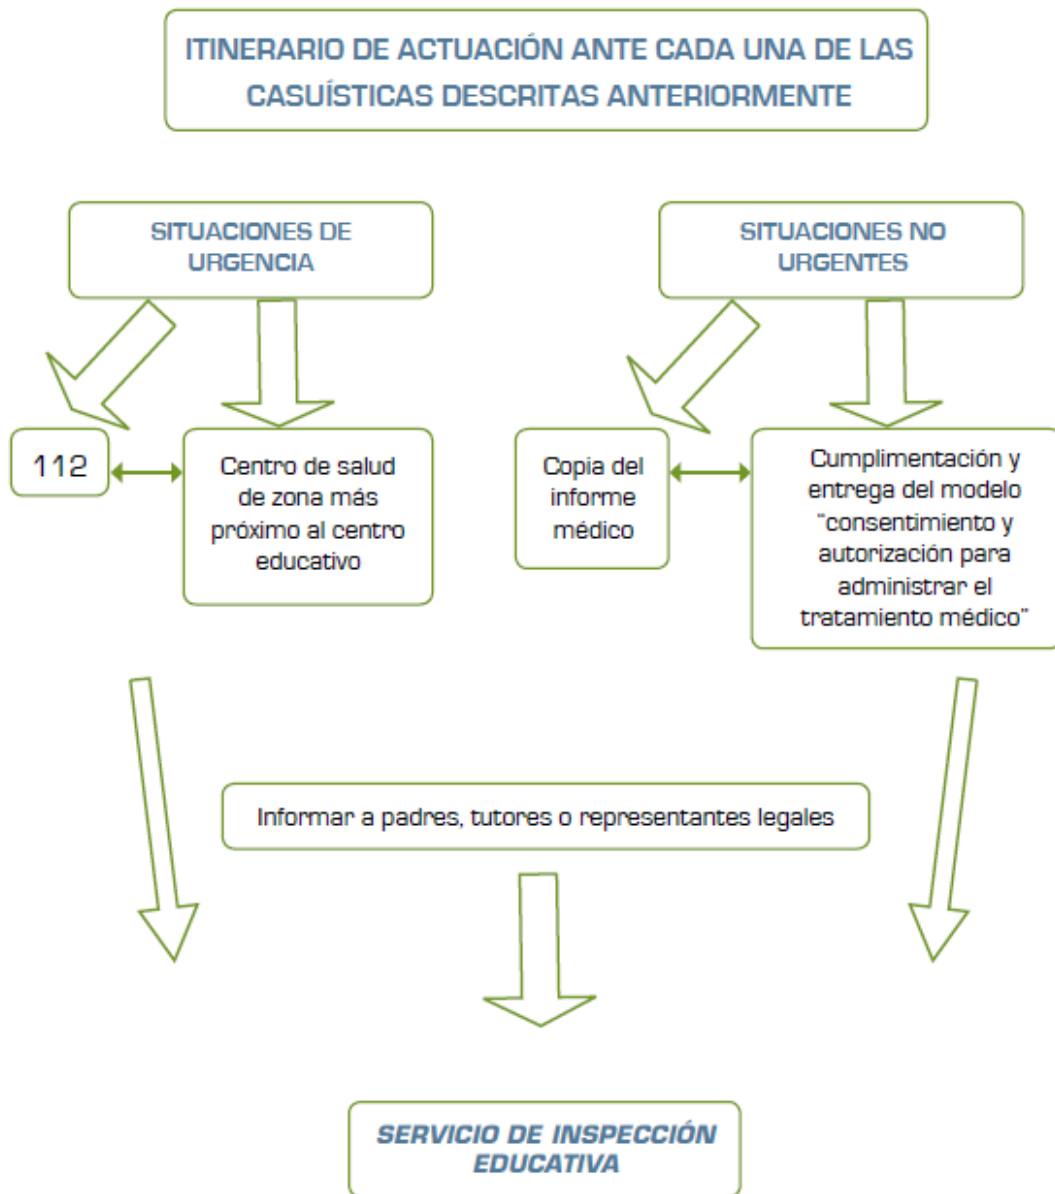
ITINERARIO DE ACTUACIÓN ANTE CADA UNA DE LAS CASUÍSTICAS DESCRITAS ANTERIORMENTE

SITUACIONES DE URGENCIA

SITUACIONES NO URGENTES

112

Centro de salud de zona más próximo al centro educativo

Copia del informe médico

Cumplimentación y entrega del modelo "consentimiento y autorización para administrar el tratamiento médico"

Informar a padres, tutores o representantes legales

SERVICIO DE INSPECCIÓN EDUCATIVA